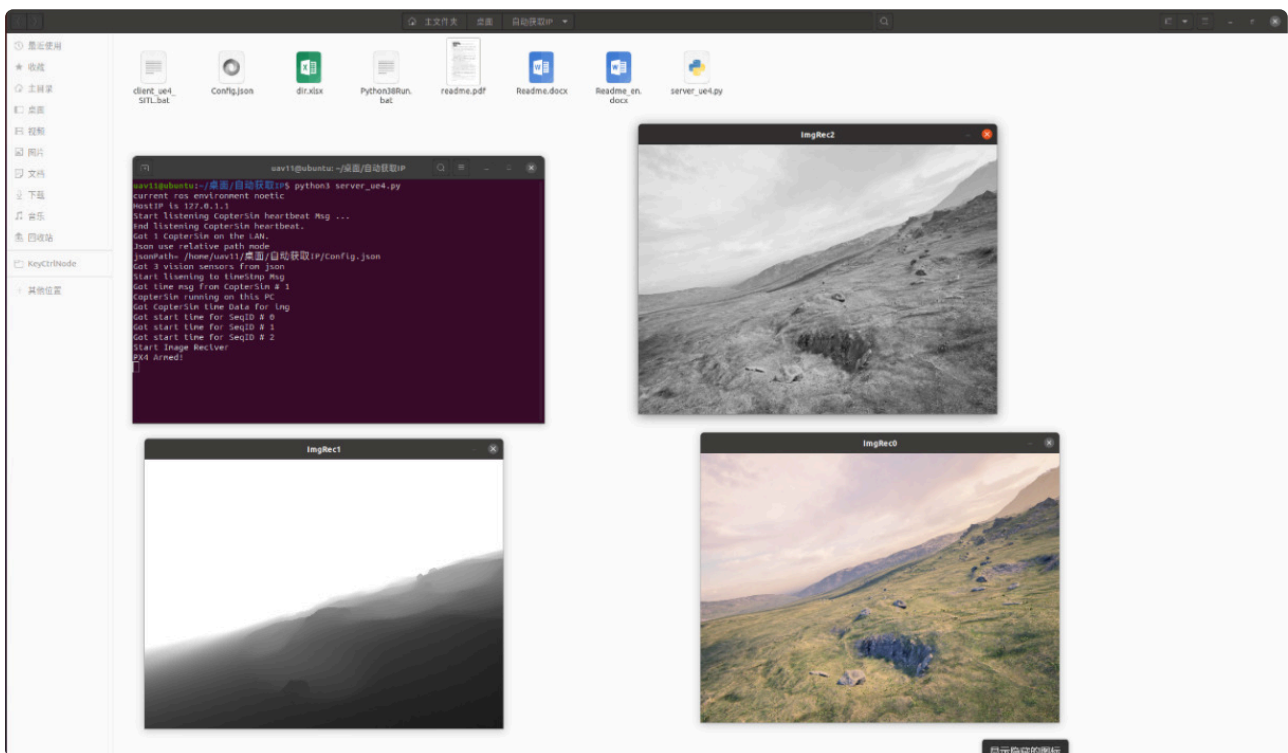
主文件夹 桌面 自动获取IP

最近使用
收藏
主目录
桌面
视频
图片
文档
下载
音乐
回收站
KeyCtrlNode
其他位置

client_ue4_SITL.bat
Config.json
dir.xlsx
Python38Run.bat
readme.pdf
Readme.docx
Readme_en.docx
server_ue4.py

uav11@ubuntu: ~/桌面/自动获取IP

uav11@ubuntu:~/桌面/自动获取IP$ python3 server_ue4.py
current ros environment noetic
HostIP is 127.0.1.1
Start listening CopterSim heartbeat Msg ...
End listening CopterSim heartbeat.
Got 1 CopterSim on the LAN.
Json use relative path mode
jsonPath= /home/uav11/桌面/自动获取IP/Config.json
Got 3 vision sensors from json
Start lisening to timeStmp Msg
Got time msg from CopterSim # 1
CopterSim running on this PC
Got CopterSim time Data for img
Got start time for SeqID # 0
Got start time for SeqID # 1
Got start time for SeqID # 2
Start Image Reciver
PX4 Armed!

ImgRec2

ImgRec1

ImgRec0

显示隐藏的图标